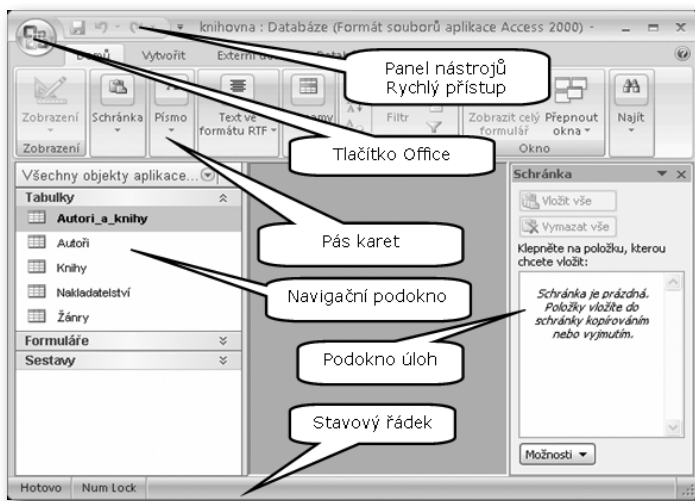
knihovna : Databáze (Formát souborů aplikace Access 2000) -

Domů Vytvořit Externí da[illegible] Data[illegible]

Panel nástrojů Rychlý přístup

Zobrazení Schránka Písmo Text ve formátu RTF Filtr Zobrazit celý formulář Přepnout okna Najít

Zobrazení Okno

Tlačítko Office

Všechny objekty aplikace...

Tabulky

Autori_a_knihy

Autoři

Knihy

Nakladatelství

Žánry

Formuláře

Sestavy

Pás karet

Navigační podokno

Podokno úloh

Stavový řádek

Schránka

Vložit vše

Vymazat vše

Klepněte na položku, kterou chcete vložit:

Schránka je prázdná. Položky vložíte do schránky kopírováním nebo vyjmutím.

Možnosti

Hotovo Num Lock